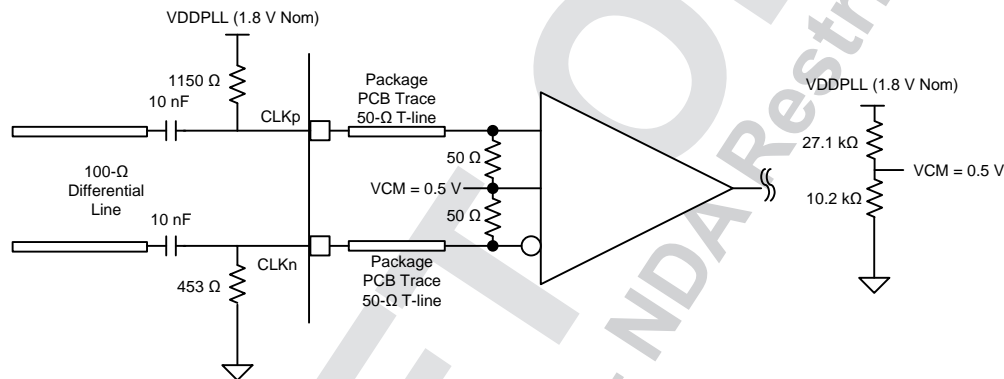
VDDPLL (1.8 V Nom)

1150 Ω

10 nF

CLKp

Package
PCB Trace
50-Ω T-line

VDDPLL (1.8 V Nom)

27.1 kΩ

VCM = 0.5 V

10.2 kΩ

50 Ω

VCM = 0.5 V

50 Ω

100-Ω
Differential
Line

10 nF

CLKn

453 Ω

Package
PCB Trace
50-Ω T-line

NDA Restr